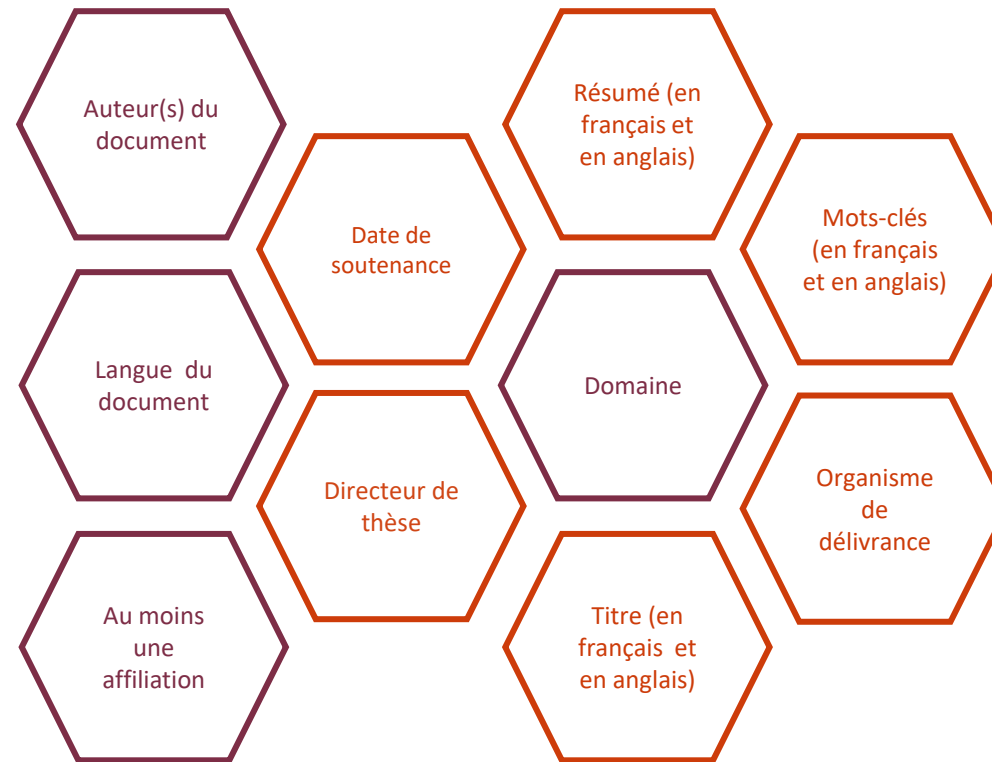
Auteur(s) du document

Langue du document

Au moins une affiliation

Date de soutenance

Directeur de thèse

Résumé (en français et en anglais)

Domaine

Titre (en français et en anglais)

Mots-clés (en français et en anglais)

Organisme de délivrance